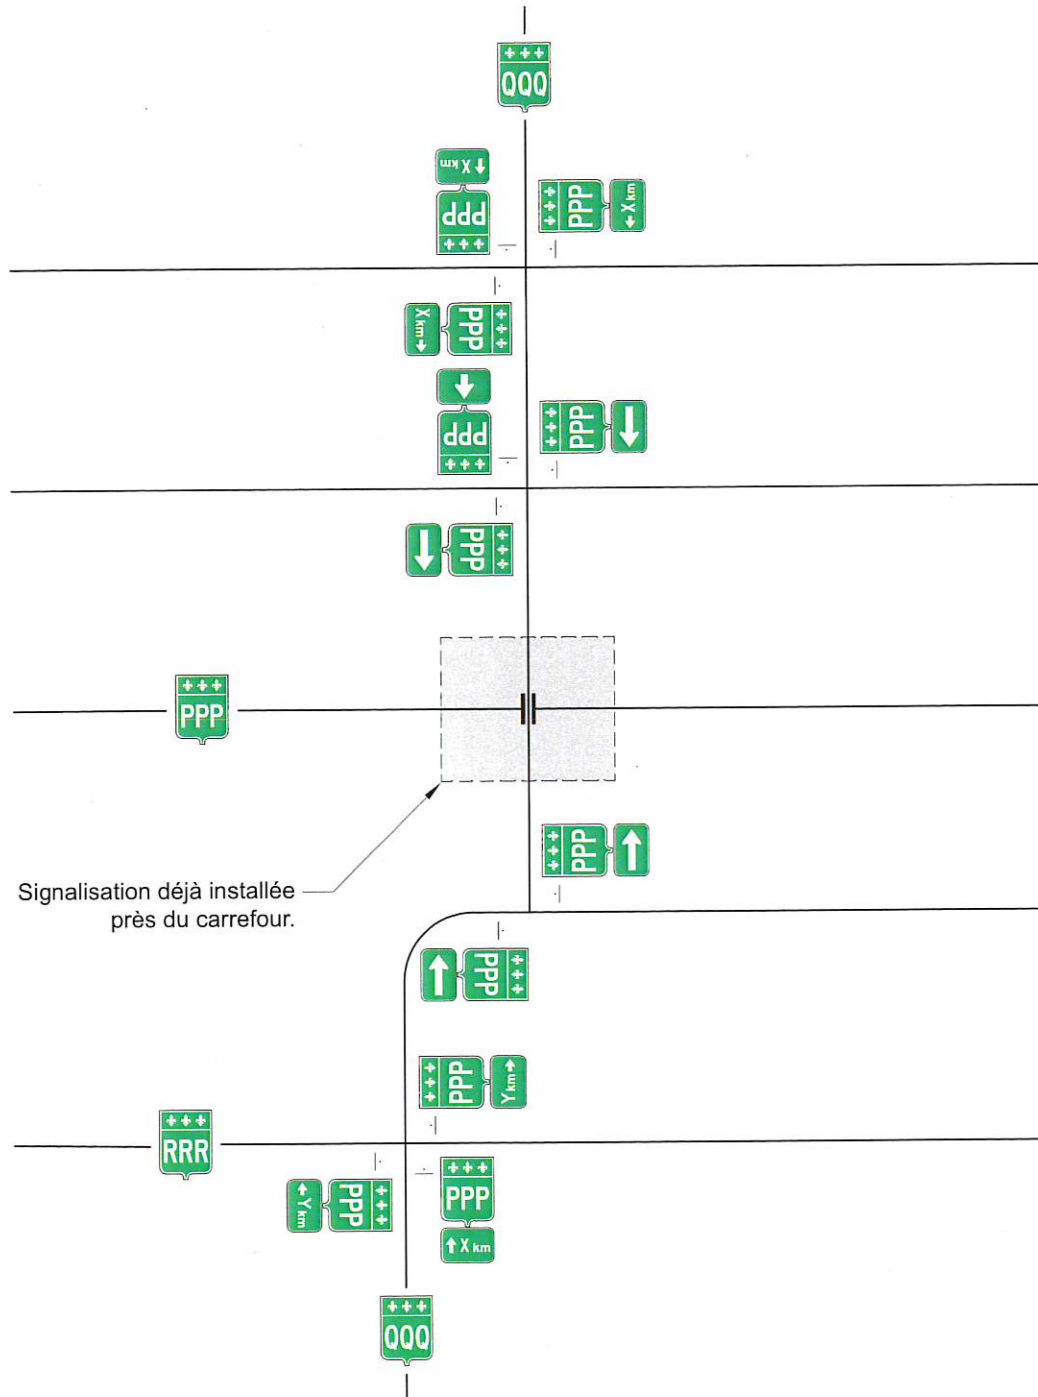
+++
QQQ

X km
PPP
+++

+++
PPP
X km

X km
PPP
+++

PPP
+++

+++
PPP

PPP
+++

+++
PPP

+++
PPP

Signalisation déjà installée près du carrefour.

+++
PPP

PPP
+++

+++
PPP
Y km

+++
RRR

Y km
PPP
+++

+++
PPP
X km

+++
QQQ